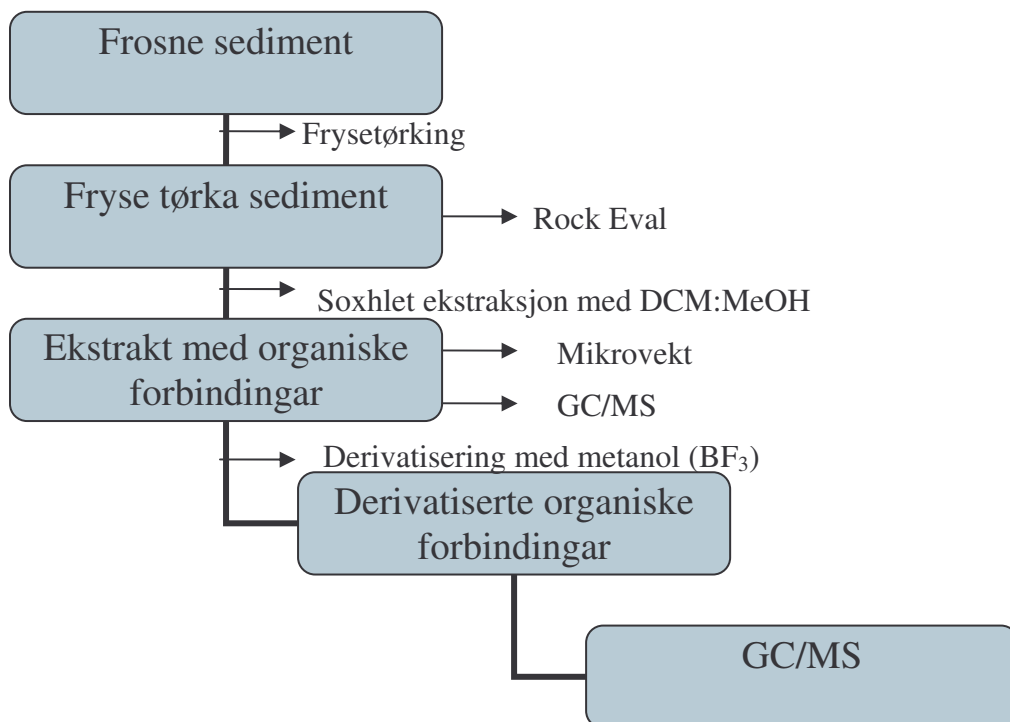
Frosne sediment

Frysetørking

Fryse tørka sediment

Rock Eval

Soxhlet ekstraksjon med DCM:MeOH

Ekstrakt med organiske forbindingar

Mikrovekt

GC/MS

Derivatisering med metanol ($BF_3$)

Derivatiserte organiske forbindingar

GC/MS